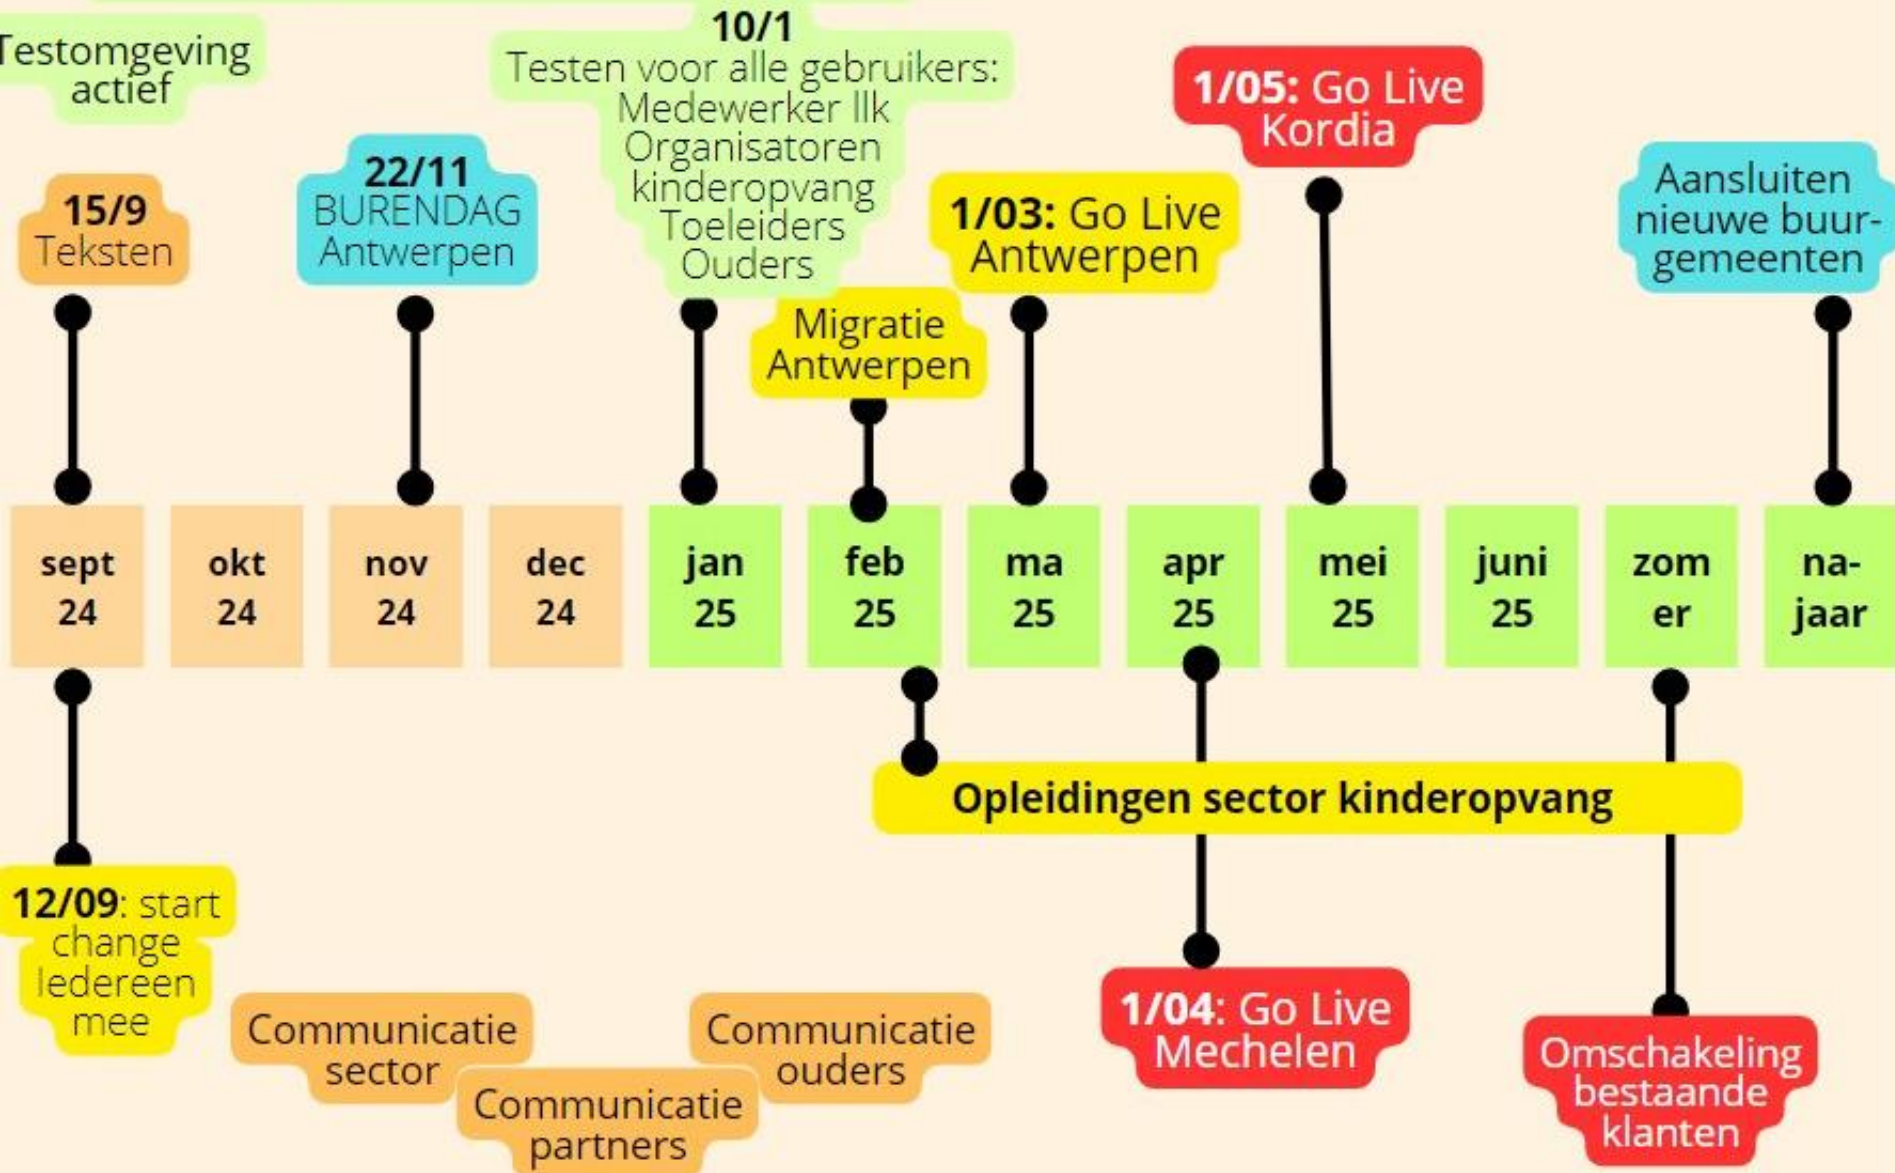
Testomgeving actief

10/1
Testen voor alle gebruikers:
Medewerker Ilk
Organisatoren kinderopvang
Toeleiders
Ouders

1/05: Go Live Kordia

15/9
Teksten

22/11
BURENDAG Antwerpen

1/03: Go Live Antwerpen

Aansluiten nieuwe buurgemeenten

Migratie Antwerpen

| sept 24 | okt 24 | nov 24 | dec 24 | jan 25 | feb 25 | ma 25 | apr 25 | mei 25 | juni 25 | zom er | na-jaar |
|---|---|---|---|---|---|---|---|---|---|---|---|

Opleidingen sector kinderopvang

12/09: start change Iedereen mee

Communicatie sector

Communicatie partners

Communicatie ouders

1/04: Go Live Mechelen

Omschakeling bestaande klanten